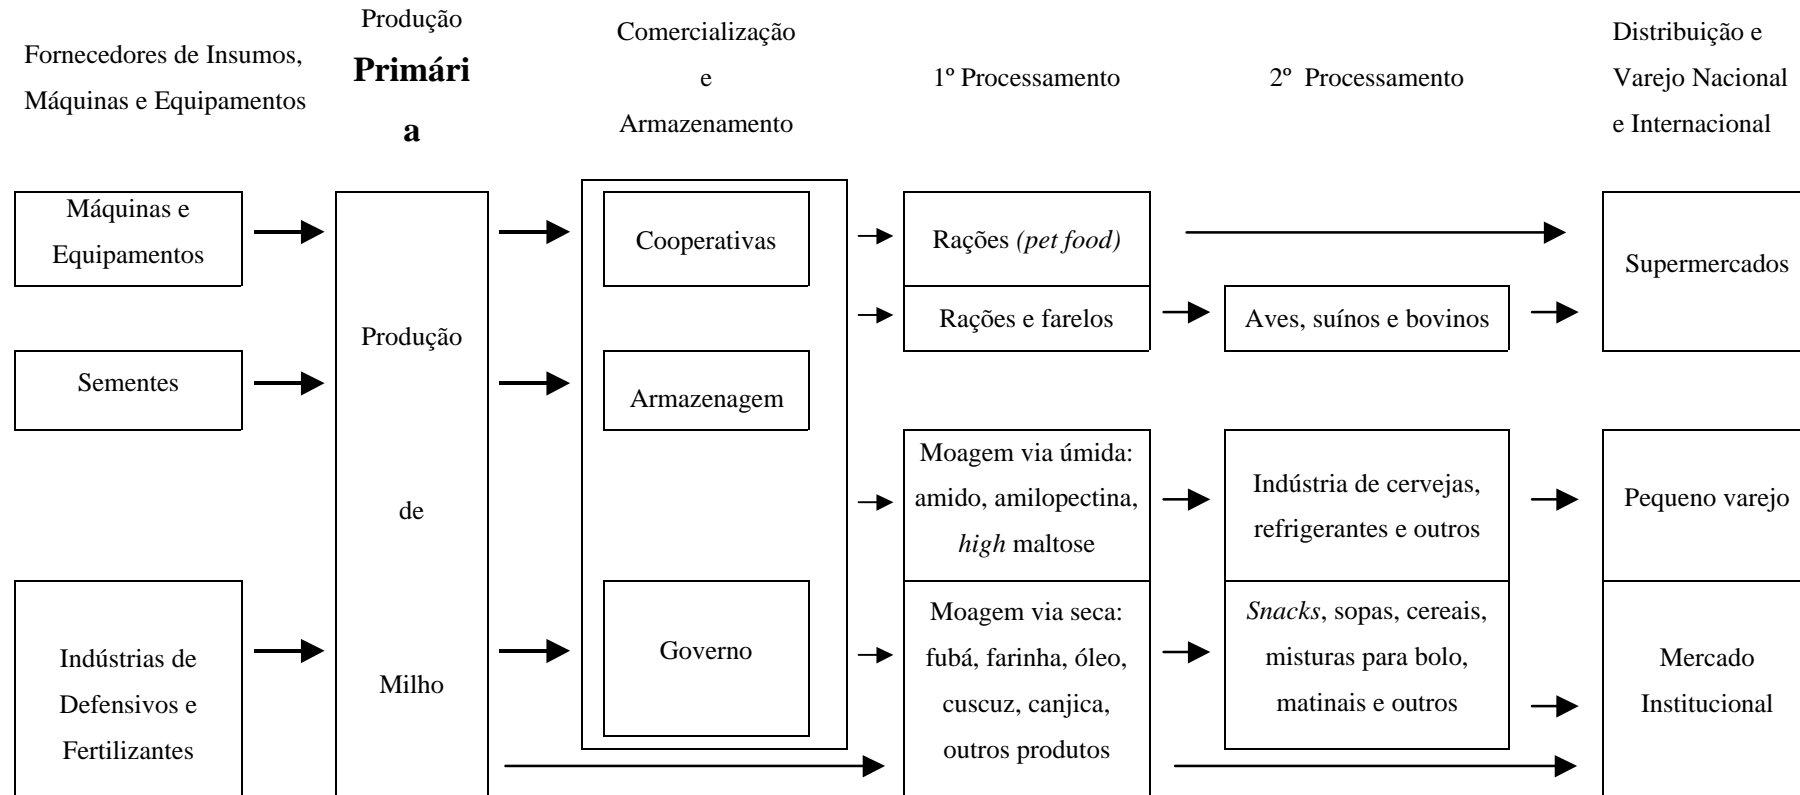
Fornecedores de Insumos, Máquinas e Equipamentos

Produção Primári a

Comercialização e Armazenamento

1º Processamento

2º Processamento

Distribuição e Varejo Nacional e Internacional

Máquinas e Equipamentos

Sementes

Indústrias de Defensivos e Fertilizantes

Produção de Milho

Cooperativas

Armazenagem

Governo

Rações *(pet food)*

Rações e farelos

Moagem via úmida: amido, amilopectina, *high* maltose

Moagem via seca: fubá, farinha, óleo, cuscuz, canjica, outros produtos

Aves, suínos e bovinos

Indústria de cervejas, refrigerantes e outros

*Snacks*, sopas, cereais, misturas para bolo, matinais e outros

Supermercados

Pequeno varejo

Mercado Institucional